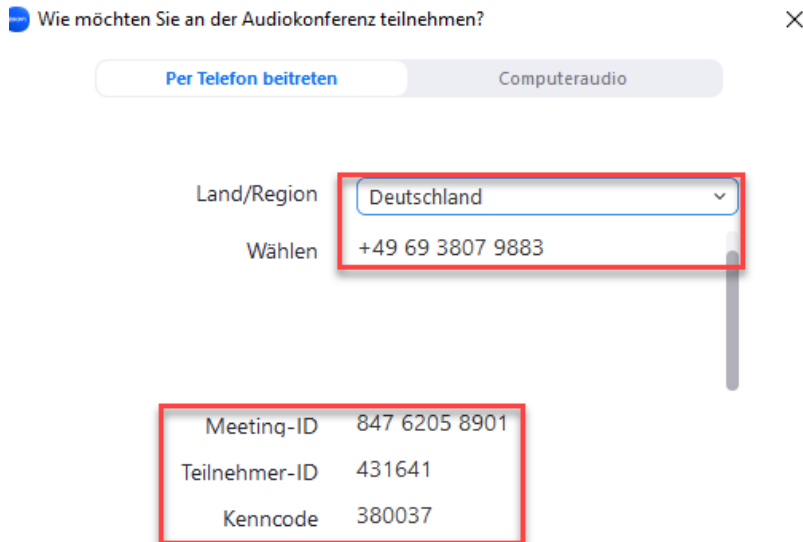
Wie möchten Sie an der Audiokonferenz teilnehmen?

×

Per Telefon beitreten

Computeraudio

Land/Region

Deutschland

Wählen

+49 69 3807 9883

Meeting-ID

847 6205 8901

Teilnehmer-ID

431641

Kenncode

380037